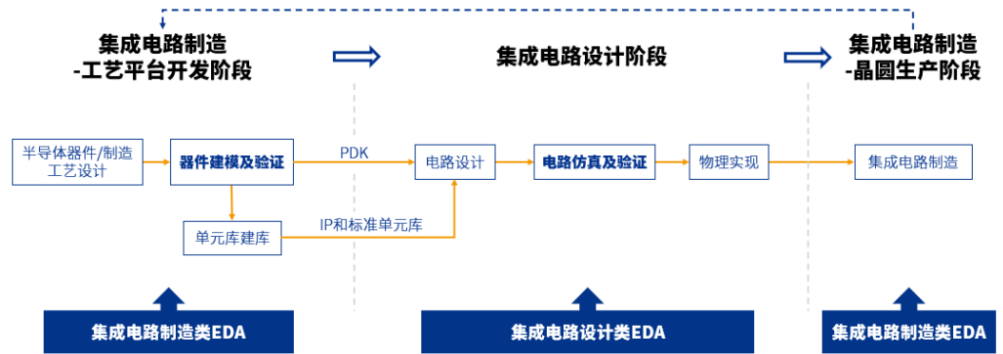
集成电路制造
-工艺平台开发阶段

集成电路设计阶段

集成电路制造
-晶圆生产阶段

半导体器件/制造工艺设计

器件建模及验证

PDK

电路设计

电路仿真及验证

物理实现

集成电路制造

单元库建库

IP和标准单元库

集成电路制造类EDA

集成电路设计类EDA

集成电路制造类EDA